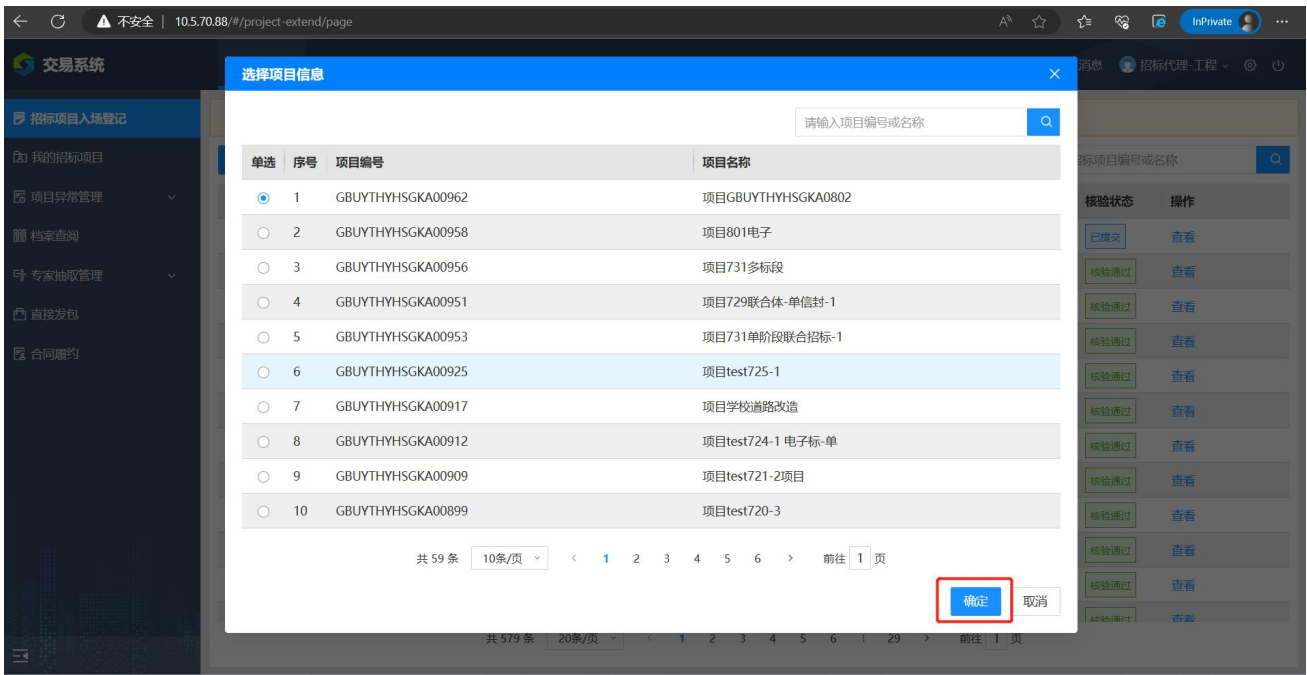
不安全 | 10.5.70.88/#/project-extend/page

InPrivate

交易系统

消息 招标代理-工程

招标项目入场登记
我的招标项目
项目异常管理
档案查阅
专家抽取管理
直接发包
合同履约

选择项目信息

请输入项目编号或名称

| 单选 | 序号 | 项目编号 | 项目名称 |
|---|---|---|---|
| ◉ | 1 | GBUYTHYHSGKA00962 | 项目GBUYTHYHSGKA0802 |
| ○ | 2 | GBUYTHYHSGKA00958 | 项目801电子 |
| ○ | 3 | GBUYTHYHSGKA00956 | 项目731多标段 |
| ○ | 4 | GBUYTHYHSGKA00951 | 项目729联合体-单信封-1 |
| ○ | 5 | GBUYTHYHSGKA00953 | 项目731单阶段联合招标-1 |
| ○ | 6 | GBUYTHYHSGKA00925 | 项目test725-1 |
| ○ | 7 | GBUYTHYHSGKA00917 | 项目学校道路改造 |
| ○ | 8 | GBUYTHYHSGKA00912 | 项目test724-1 电子标-单 |
| ○ | 9 | GBUYTHYHSGKA00909 | 项目test721-2项目 |
| ○ | 10 | GBUYTHYHSGKA00899 | 项目test720-3 |

共 59 条 10条/页 < 1 2 3 4 5 6 > 前往 1 页

确定 取消

标项目编号或名称

| 核验状态 | 操作 |
|---|---|
| 已提交 | 查看 |
| 核验通过 | 查看 |
| 核验通过 | 查看 |
| 核验通过 | 查看 |
| 核验通过 | 查看 |
| 核验通过 | 查看 |
| 核验通过 | 查看 |
| 核验通过 | 查看 |
| 核验通过 | 查看 |
| 核验通过 | 查看 |
| 核验通过 | 查看 |
| 核验通过 | 查看 |

共 579 条 20条/页 < 1 2 3 4 5 6 ⋯ 29 > 前往 1 页